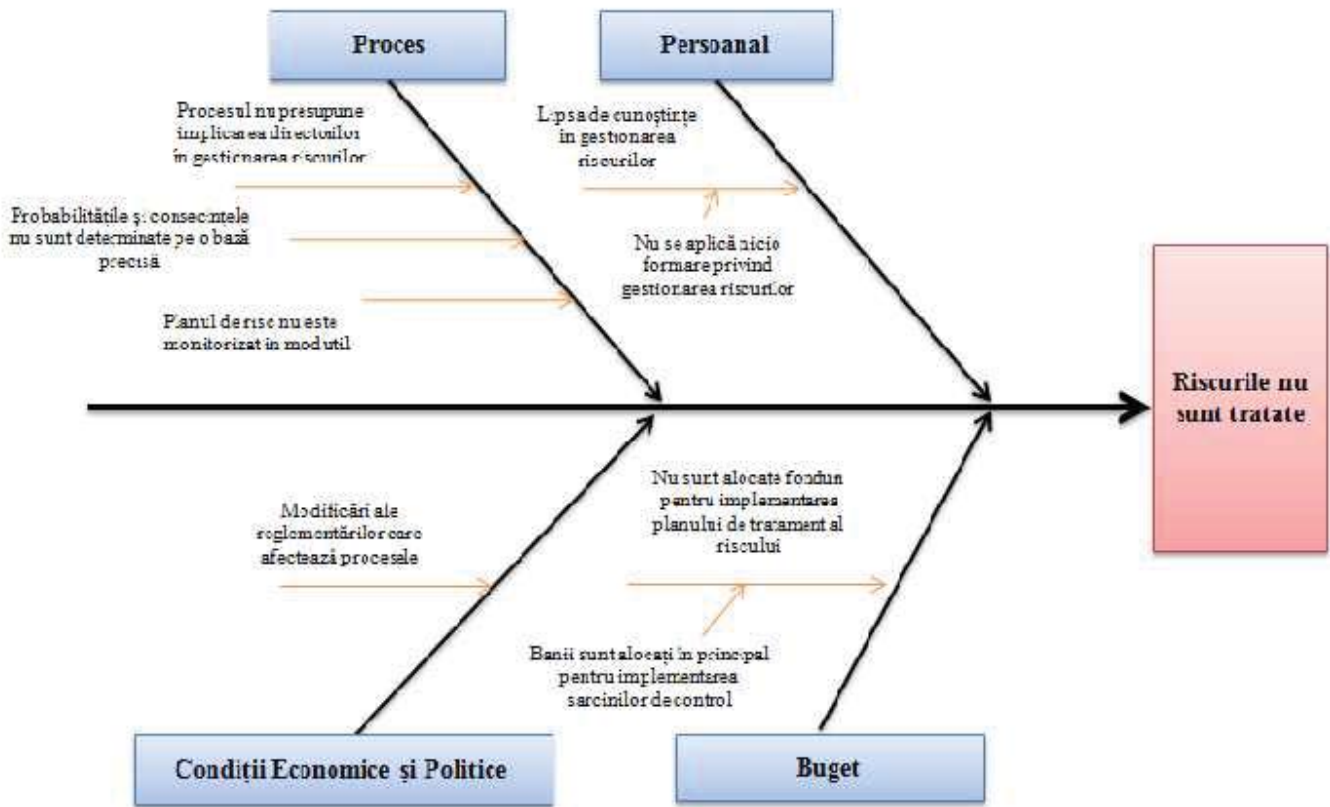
Proces

Personal

Procesul nu presupune implicarea directorilor în gestionarea riscurilor

Probabilitățile și consecințele nu sunt determinate pe o bază precisă

Planul de risc nu este monitorizat în mod util

Lipsa de cunoștințe în gestionarea riscurilor

Nu se aplică nicio formare privind gestionarea riscurilor

Riscurile nu sunt tratate

Modificări ale reglementărilor care afectează procesele

Nu sunt alocate fonduri pentru implementarea planului de tratament al riscului

Banii sunt alocați în principal pentru implementarea sarcinilor de control

Condiții Economice și Politice

Buget